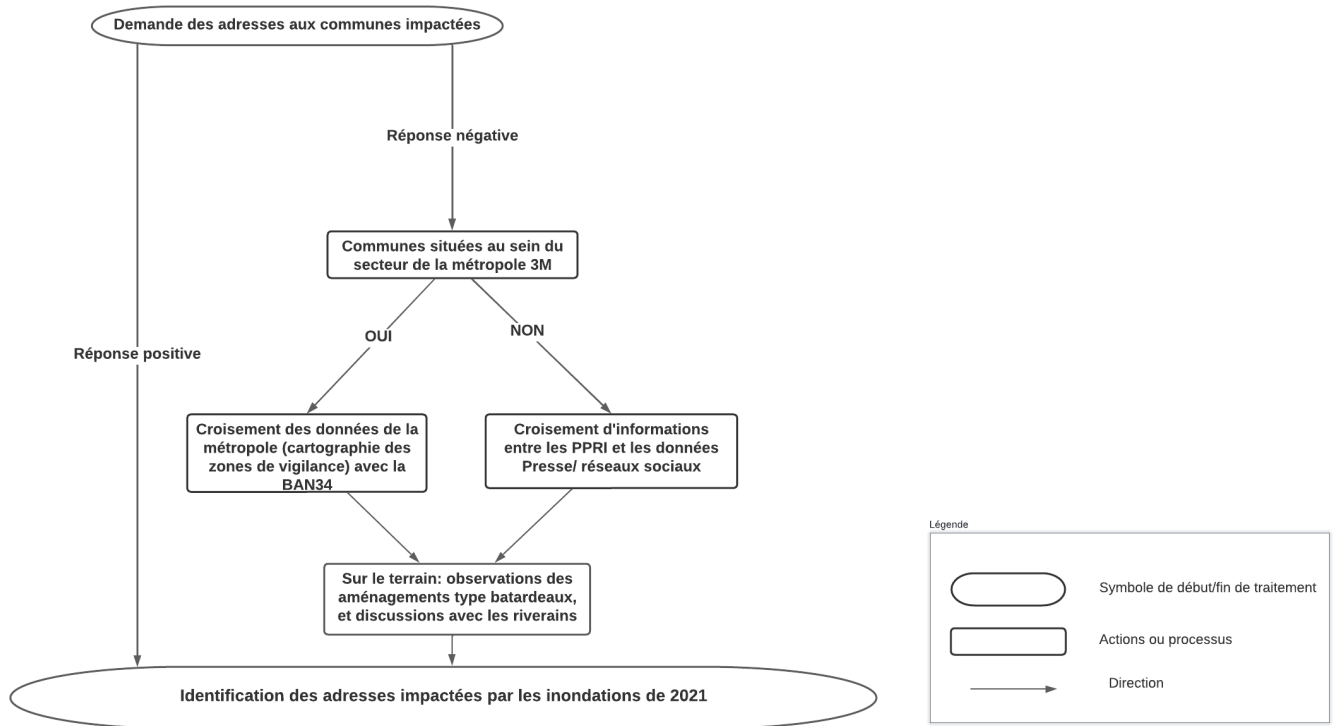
Demande des adresses aux communes impactées

Réponse négative

Communes situées au sein du secteur de la métropole 3M

OUI

NON

Réponse positive

Croisement des données de la métropole (cartographie des zones de vigilance) avec la BAN34

Croisement d'informations entre les PPRI et les données Presse/ réseaux sociaux

Sur le terrain: observations des aménagements type batardeaux, et discussions avec les riverains

Identification des adresses impactées par les inondations de 2021

Légende

Symbole de début/fin de traitement

Actions ou processus

Direction